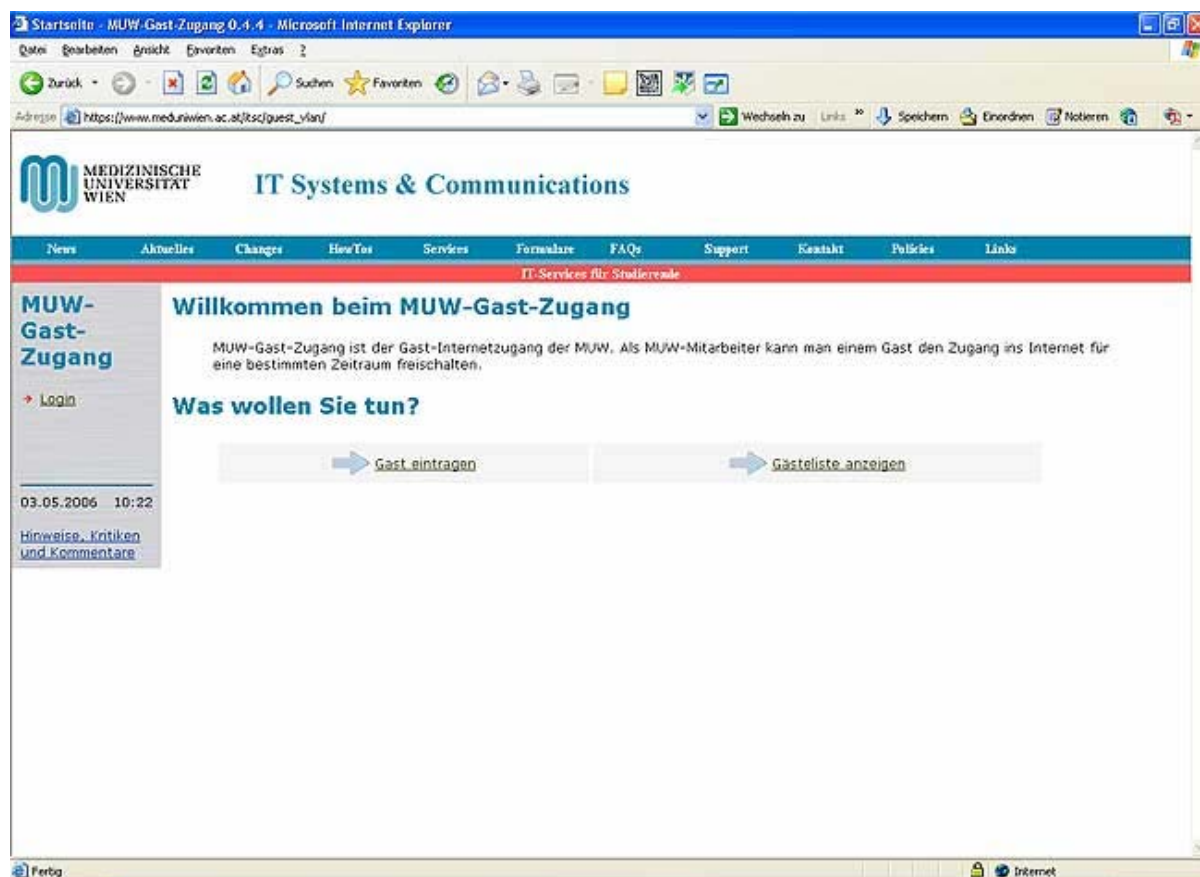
Startseite - MUW-Gast-Zugang 0.4.4 - Microsoft Internet Explorer

Datei Bearbeiten Ansicht Favoriten Extras ?

Zurück Suchen Favoriten

Adresse https://www.meduniwien.ac.at/itsc/guest_vlan/

Wechseln zu Links » Speichern Einordnen Notieren

MEDIZINISCHE UNIVERSITÄT WIEN

IT Systems & Communications

News Aktuelles Changes HowTos Services Formulare FAQs Support Kontakt Policies Links

IT-Services für Studierende

MUW-Gast-Zugang

Login

03.05.2006 10:22

Hinweise, Kritiken und Kommentare

Willkommen beim MUW-Gast-Zugang

MUW-Gast-Zugang ist der Gast-Internetzugang der MUW. Als MUW-Mitarbeiter kann man einem Gast den Zugang ins Internet für eine bestimmten Zeitraum freischalten.

Was wollen Sie tun?

Gast eintragen

Gästeliste anzeigen

Fertig

Internet